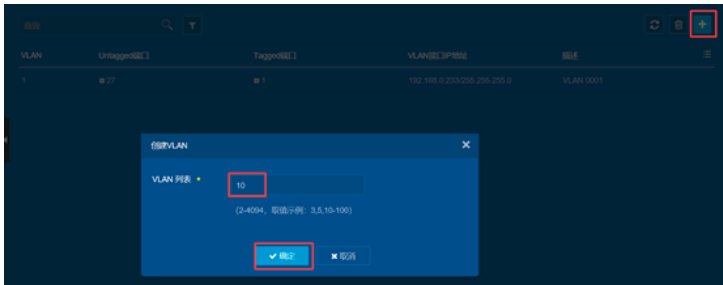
查询

| VLAN | Untagged端口 | Tagged端口 | VLAN接口IP地址 | 描述 |
|---|---|---|---|---|
| 1 | 27 | 1 | 192.168.0.233/255.255.255.0 | VLAN 0001 |

创建VLAN

VLAN 列表 *

10

(2-4094，取值示例：3,5,10-100)

确定

取消